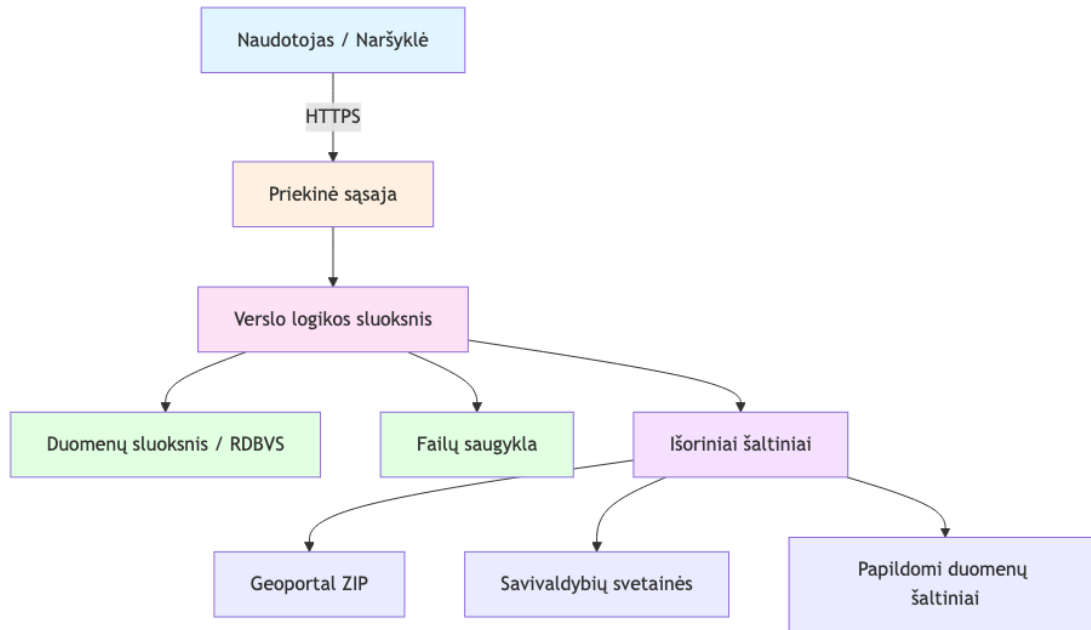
Naudotojas / Naršyklė

HTTPS

Priekinė sąsaja

Verslo logikos sluoksnis

Duomenų sluoksnis / RDBVS

Failų saugykla

Išoriniai šaltiniai

Geoportal ZIP

Savivaldybių svetainės

Papildomi duomenų šaltiniai